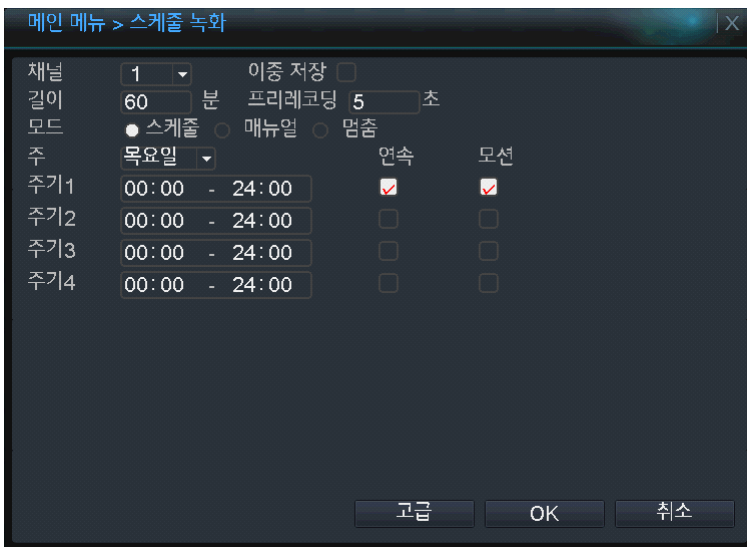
메인 메뉴 > 스케줄 녹화

X

채널 1 이중 저장
길이 60 분 프리레코딩 5 초
모드 스케줄 매뉴얼 멈춤
주 목요일

| | | 연속 | 모션 |
|---|---|---|---|
| 주기1 | 00:00 - 24:00 | ✓ | ✓ |
| 주기2 | 00:00 - 24:00 | | |
| 주기3 | 00:00 - 24:00 | | |
| 주기4 | 00:00 - 24:00 | | |

고급 OK 취소